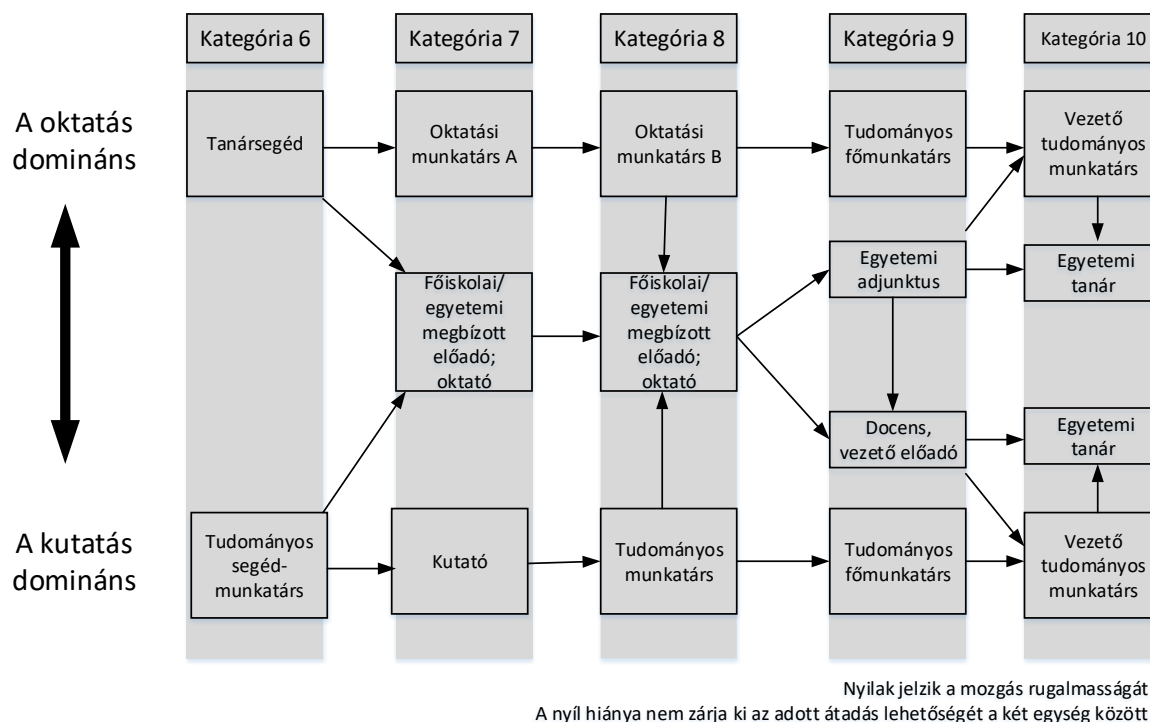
Kategória 6

Kategória 7

Kategória 8

Kategória 9

Kategória 10

A oktatás domináns

A kutatás domináns

Tanársegéd

Oktatási munkatárs A

Oktatási munkatárs B

Tudományos főmunkatárs

Vezető tudományos munkatárs

Egyetemi adjunktus

Egyetemi tanár

Főiskolai/ egyetemi megbízott előadó; oktató

Főiskolai/ egyetemi megbízott előadó; oktató

Docens, vezető előadó

Egyetemi tanár

Tudományos segéd-munkatárs

Kutató

Tudományos munkatárs

Tudományos főmunkatárs

Vezető tudományos munkatárs

Nyilak jelzik a mozgás rugalmasságát
A nyíl hiánya nem zárja ki az adott átadás lehetőségét a két egység között